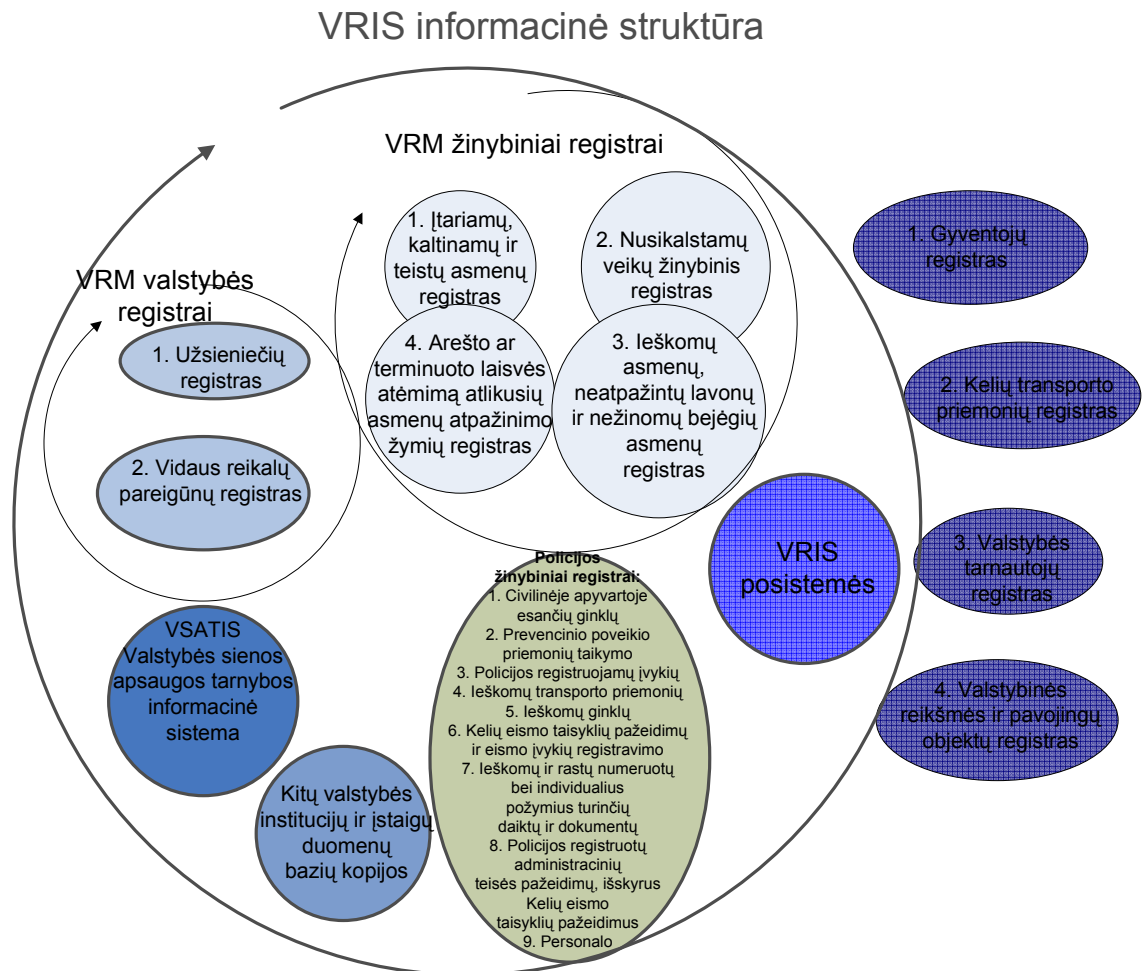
VRIS informacinė struktūra

VRM žinybiniai registrai

1. Įtariamų, kaltinamų ir teistų asmenų registras

2. Nusikalstamų veikų žinybinis registras

4. Arešto ar terminuoto laisvės atėmimą atlikusių asmenų atpažinimo žymių registras

3. Ieškomų asmenų, neatpažintų lavonų ir nežinomų bejėgių asmenų registras

VRM valstybės registrai

1. Užsieniečių registras

2. Vidaus reikalų pareigūnų registras

1. Gyventojų registras

2. Kelių transporto priemonių registras

VRIS posistemės

3. Valstybės tarnautojų registras

4. Valstybinės reikšmės ir pavojingų objektų registras

VSATIS Valstybės sienos apsaugos tarnybos informacinė sistema

Kitų valstybės institucijų ir įstaigų duomenų bazių kopijos

Policijos žinybiniai registrai:
1. Civilinėje apyvartoje esančių ginklų
2. Prevencinio poveikio priemonių taikymo
3. Policijos registruojamų įvykių
4. Ieškomų transporto priemonių
5. Ieškomų ginklų
6. Kelių eismo taisyklių pažeidimų ir eismo įvykių registravimo
7. Ieškomų ir rastų numeruotų bei individualius požymius turinčių daiktų ir dokumentų
8. Policijos registruotų administracinių teisės pažeidimų, išskyrus Kelių eismo taisyklių pažeidimus
9. Personalo